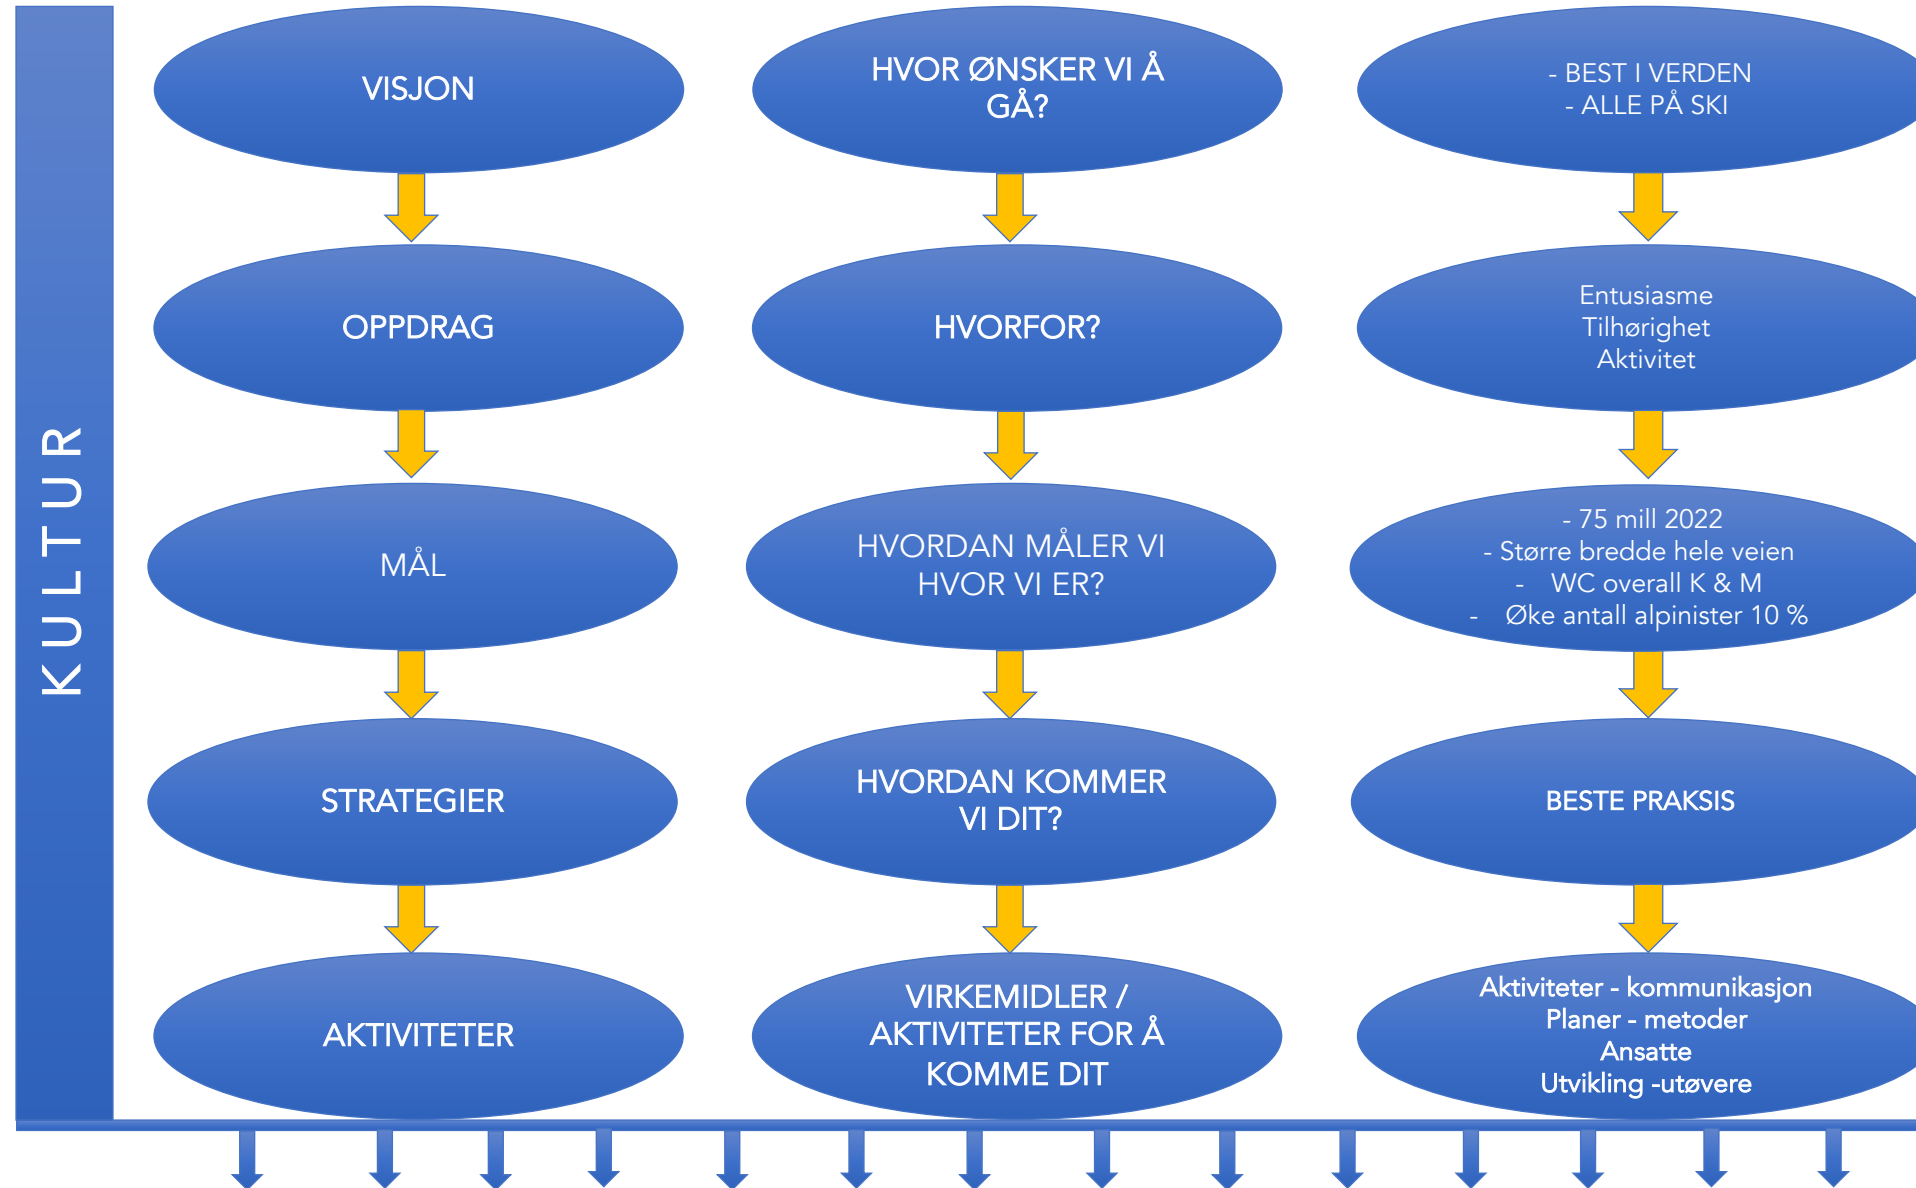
KULTUR

VISJON

OPPDRAG

MÅL

STRATEGIER

AKTIVITETER

HVOR ØNSKER VI Å GÅ?

HVORFOR?

HVORDAN MÅLER VI HVOR VI ER?

HVORDAN KOMMER VI DIT?

VIRKEMIDLER / AKTIVITETER FOR Å KOMME DIT

- BEST I VERDEN
- ALLE PÅ SKI

Entusiasme
Tilhørighet
Aktivitet

- 75 mill 2022
- Større bredde hele veien
- WC overall K & M
- Øke antall alpinister 10 %

BESTE PRAKSIS

Aktiviteter - kommunikasjon
Planer - metoder
Ansatte
Utvikling -utøvere